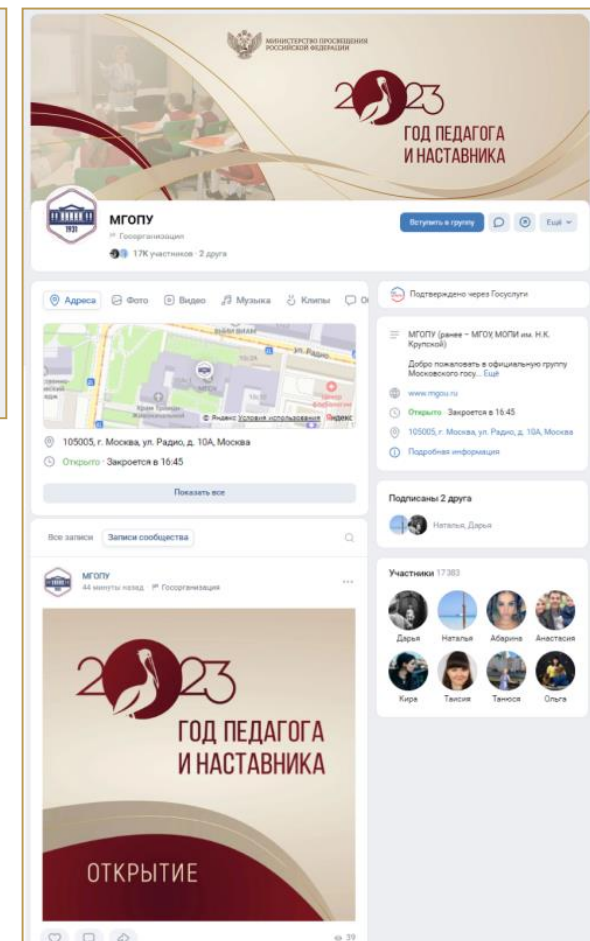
МИНИСТЕРСТВО ПРОСВЕЩЕНИЯ РОССИЙСКОЙ ФЕДЕРАЦИИ

2023

ГОД ПЕДАГОГА И НАСТАВНИКА

1931

МГОПУ

Госорганизация

17К участников · 2 друга

Вступить в группу

Ещё

Адреса

Фото

Видео

Музыка

Клипы

ул. Радио

МГОПУ

© Яндекс Условия использования

Яндекс

105005, г. Москва, ул. Радио, д. 10А, Москва

Открыто · Закроется в 16:45

Показать все

Подтверждено через Госуслуги

МГОПУ (ранее – МГОУ, МОПИ им. Н.К. Крупской)

Добро пожаловать в официальную группу Московского госу... Ещё

www.mgou.ru

Открыто · Закроется в 16:45

105005, г. Москва, ул. Радио, д. 10А, Москва

Подробная информация

Подписаны 2 друга

Наталья, Дарья

Участники 17383

Дарья

Наталья

Абарина

Анастасия

Кира

Таисия

Таносия

Ольга

Все записи

Записи сообщества

МГОПУ

44 минуты назад · Госорганизация

2023

ГОД ПЕДАГОГА И НАСТАВНИКА

ОТКРЫТИЕ

39